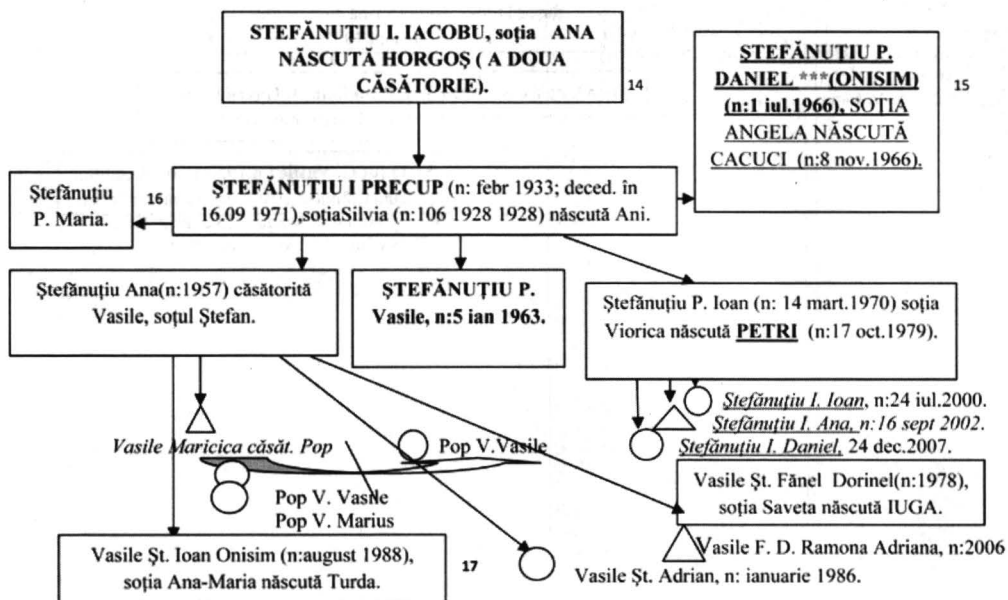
STEFĂNUȚIU I. IACOBU, soția ANA NĂSCUTĂ HORGOȘ ( A DOUA CĂSĂTORIE).

14

ȘTEFĂNUȚIU P. DANIEL ***(ONISIM) (n:1 iul.1966), SOȚIA ANGELA NĂSCUTĂ CACUCI (n:8 nov.1966).

15

Ștefănuțiu P. Maria.

16

ȘTEFĂNUȚIU I PRECUP (n: febr 1933; deced. în 16.09 1971),soțiaSilvia (n:106 1928 1928) născută Ani.

Ștefănuțiu Ana(n:1957) căsătorită Vasile, soțul Ștefan.

ȘTEFĂNUȚIU P. Vasile, n:5 ian 1963.

Ștefănuțiu P. Ioan (n: 14 mart.1970) soția Viorica născută PETRI (n:17 oct.1979).

Ștefănuțiu I. Ioan, n:24 iul.2000.
Ștefănuțiu I. Ana, n:16 sept 2002.
Ștefănuțiu I. Daniel, 24 dec.2007.

Vasile Maricica căsăt. Pop

Pop V.Vasile

Pop V. Vasile
Pop V. Marius

Vasile Șt. Fănel Dorinel(n:1978), soția Saveta născută IUGA.

Vasile Șt. Ioan Onisim (n:august 1988), soția Ana-Maria născută Turda.

17

Vasile F. D. Ramona Adriana, n:2006

Vasile Șt. Adrian, n: ianuarie 1986.